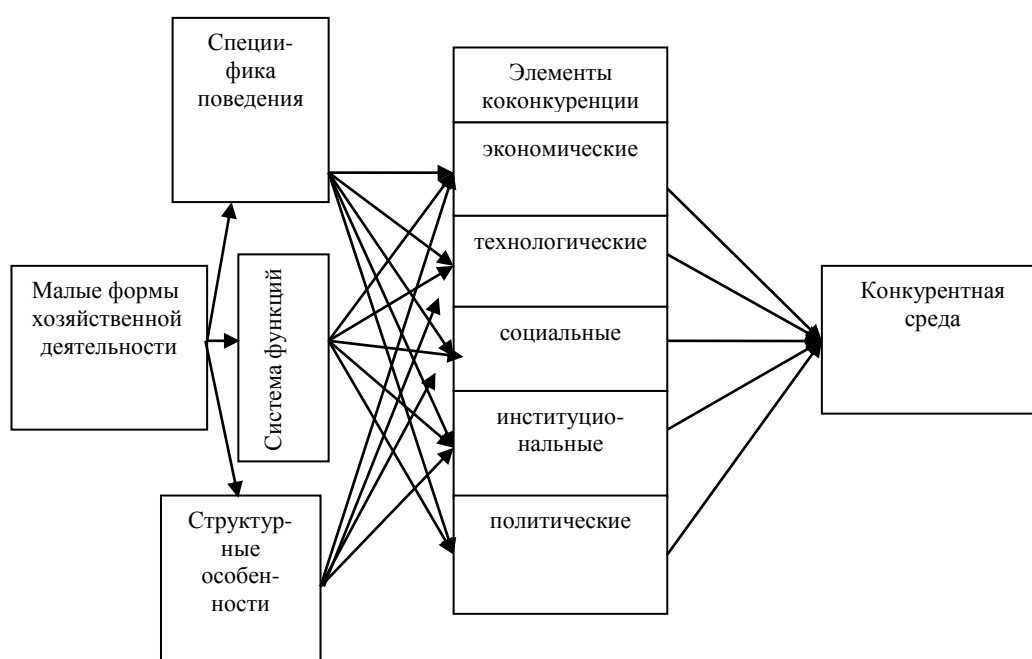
Специфика поведения

Малые формы хозяйственной деятельности

Система функций

Структурные особенности

Элементы коконкуренции

экономические

технологические

социальные

институциональные

политические

Конкурентная среда